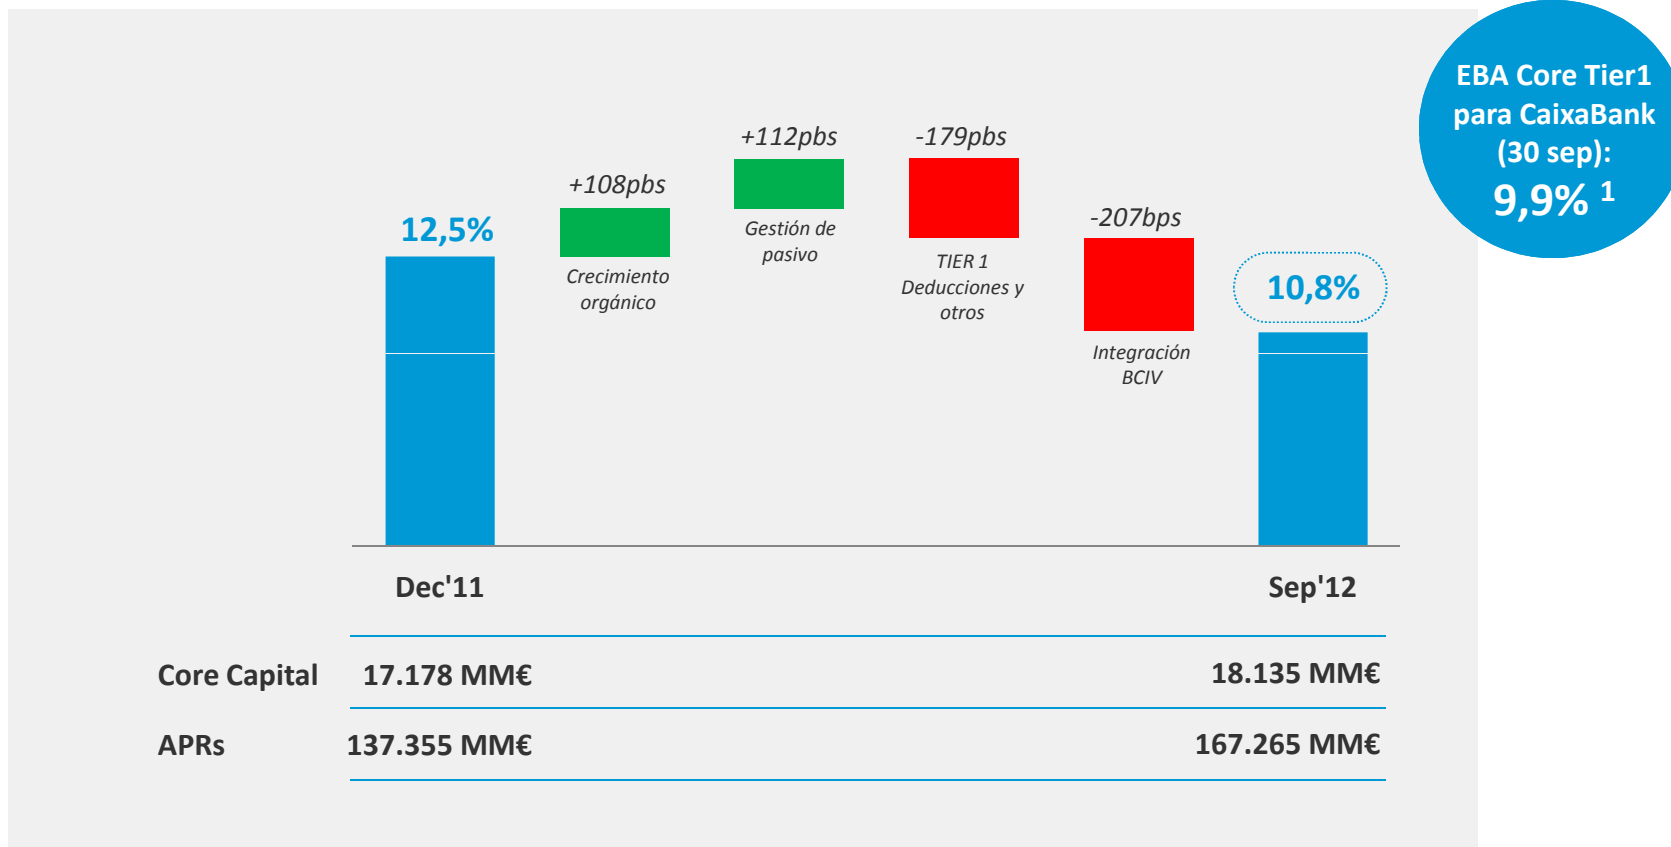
EBA Core Tier1 para CaixaBank (30 sep): 9,9% $^1$

12,5%

+108pbs

Crecimiento orgánico

+112pbs

Gestión de pasivo

-179pbs

TIER 1 Deducciones y otros

-207bps

Integración BCIV

10,8%

Dec'11

Sep'12

| | | |
|---|---|---|
| Core Capital | 17.178 MM€ | 18.135 MM€ |
| APRs | 137.355 MM€ | 167.265 MM€ |